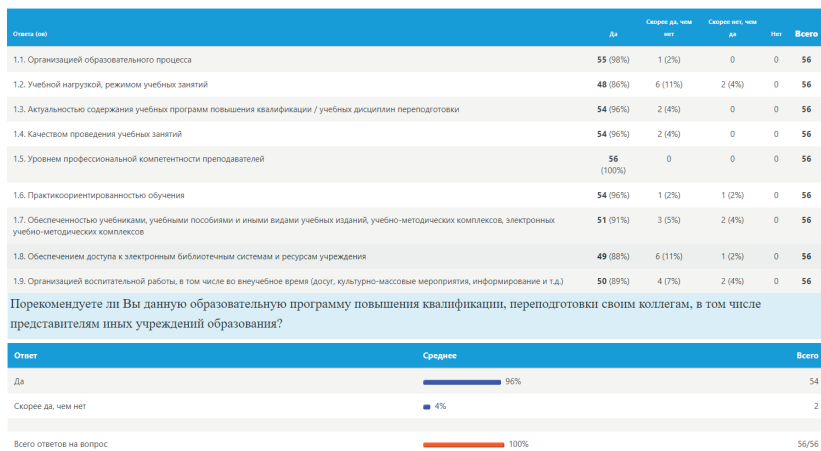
| Ответа (ов) | Да | Скорее да, чем нет | Скорее нет, чем да | Нет | Всего |
|---|---|---|---|---|---|
| 1.1. Организацией образовательного процесса | 55 (98%) | 1 (2%) | 0 | 0 | 56 |
| 1.2. Учебной нагрузкой, режимом учебных занятий | 48 (86%) | 6 (11%) | 2 (4%) | 0 | 56 |
| 1.3. Актуальностью содержания учебных программ повышения квалификации / учебных дисциплин переподготовки | 54 (96%) | 2 (4%) | 0 | 0 | 56 |
| 1.4. Качеством проведения учебных занятий | 54 (96%) | 2 (4%) | 0 | 0 | 56 |
| 1.5. Уровнем профессиональной компетентности преподавателей | 56 (100%) | 0 | 0 | 0 | 56 |
| 1.6. Практикоориентированностью обучения | 54 (96%) | 1 (2%) | 1 (2%) | 0 | 56 |
| 1.7. Обеспеченностью учебниками, учебными пособиями и иными видами учебных изданий, учебно-методических комплексов, электронных учебно-методических комплексов | 51 (91%) | 3 (5%) | 2 (4%) | 0 | 56 |
| 1.8. Обеспечением доступа к электронным библиотечным системам и ресурсам учреждения | 49 (88%) | 6 (11%) | 1 (2%) | 0 | 56 |
| 1.9. Организацией воспитательной работы, в том числе во внеучебное время (досуг, культурно-массовые мероприятия, информирование и т.д.) | 50 (89%) | 4 (7%) | 2 (4%) | 0 | 56 |

Порекомендуете ли Вы данную образовательную программу повышения квалификации, переподготовки своим коллегам, в том числе представителям иных учреждений образования?

| Ответ | Среднее | Всего |
|---|---|---|
| Да | 96% | 54 |
| Скорее да, чем нет | 4% | 2 |
| Всего ответов на вопрос | 100% | 56/56 |